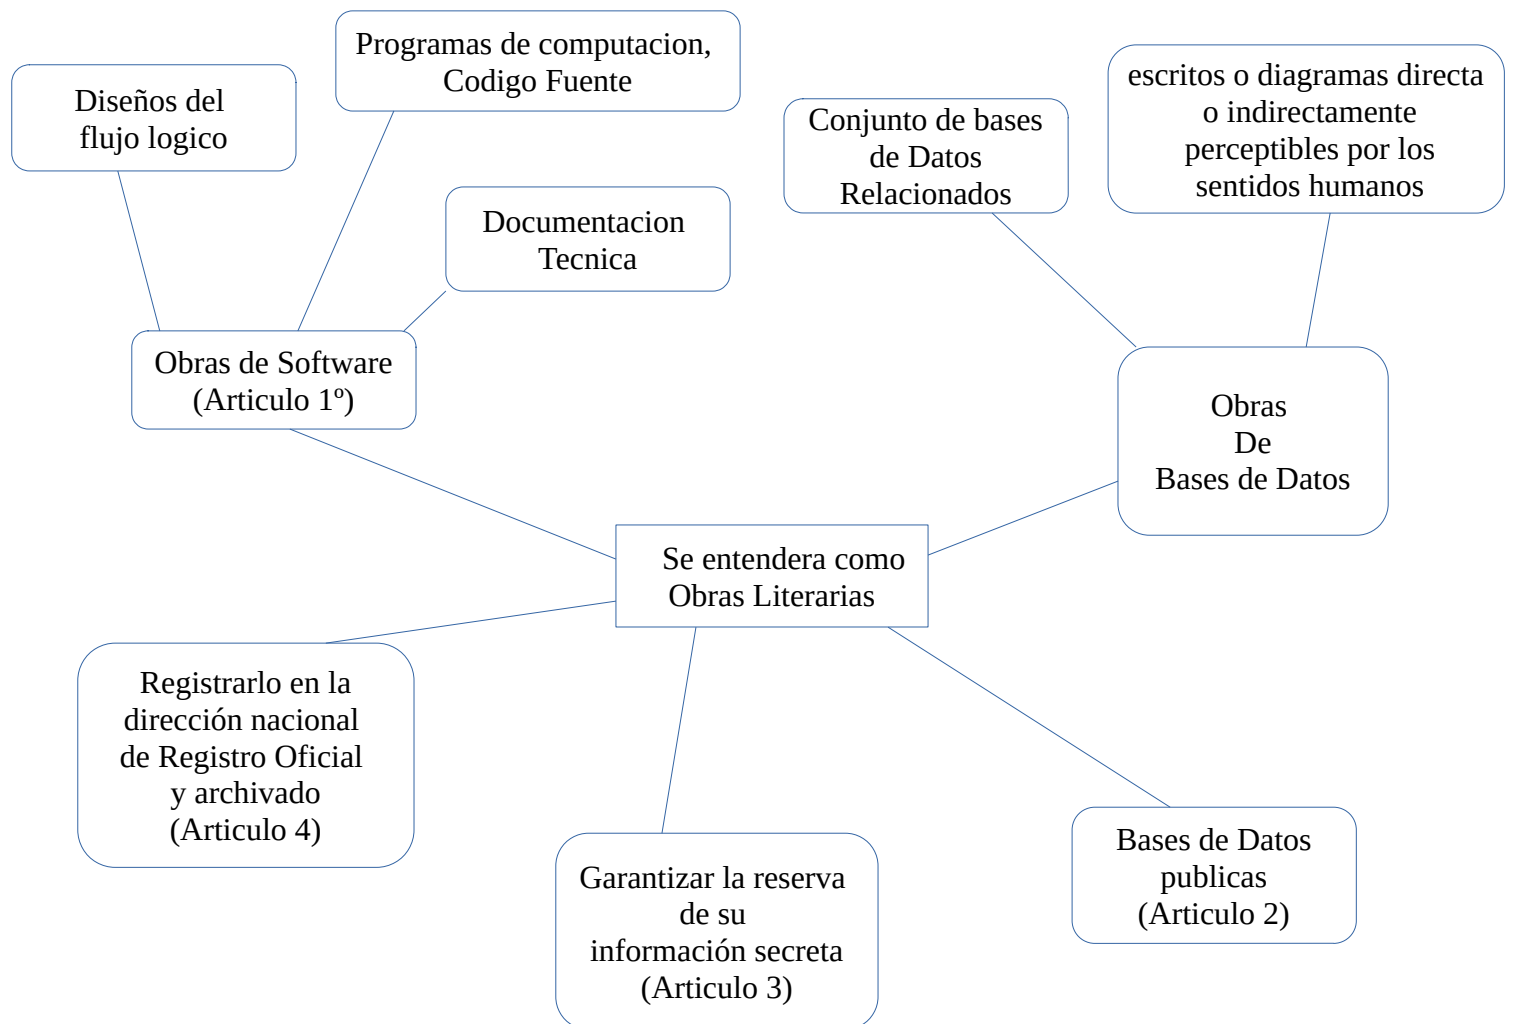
Se entendera como Obras Literarias

Obras de Software (Articulo 1º)

Diseños del flujo logico

Programas de computacion, Codigo Fuente

Documentacion Tecnica

Obras De Bases de Datos

Conjunto de bases de Datos Relacionados

escritos o diagramas directa o indirectamente perceptibles por los sentidos humanos

Registrarlo en la dirección nacional de Registro Oficial y archivado (Articulo 4)

Garantizar la reserva de su información secreta (Articulo 3)

Bases de Datos publicas (Articulo 2)